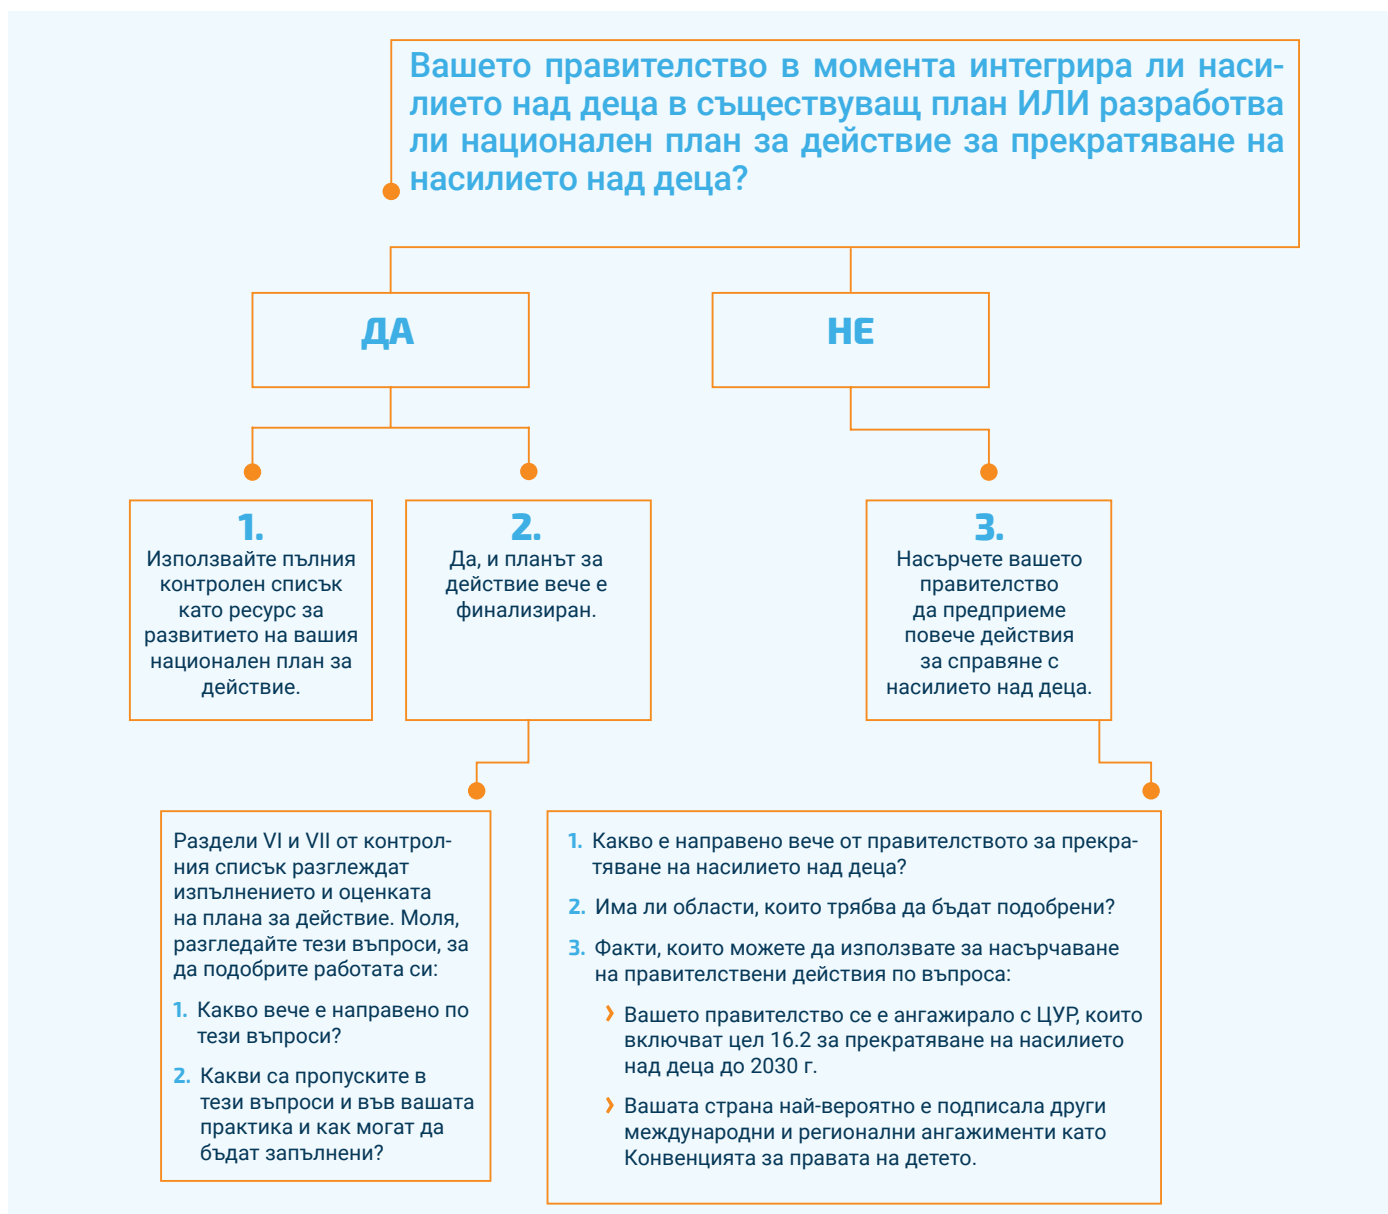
Вашето правителство в момента интегрира ли насилието над деца в съществуващ план ИЛИ разработва ли национален план за действие за прекратяване на насилието над деца?

ДА

НЕ

1.
Използвайте пълния контролен списък като ресурс за развитието на вашия национален план за действие.

2.
Да, и планът за действие вече е финализиран.

3.
Насърчете вашето правителство да предприеме повече действия за справяне с насилието над деца.

Раздели VI и VII от контролния списък разглеждат изпълнението и оценката на плана за действие. Моля, разгледайте тези въпроси, за да подобрите работата си:

1. Какво вече е направено по тези въпроси?

2. Какви са пропуските в тези въпроси и във вашата практика и как могат да бъдат запълнени?

1. Какво е направено вече от правителството за прекратяване на насилието над деца?

2. Има ли области, които трябва да бъдат подобрени?

3. Факти, които можете да използвате за насърчаване на правителствени действия по въпроса:

› Вашето правителство се е ангажирало с ЦУР, които включват цел 16.2 за прекратяване на насилието над деца до 2030 г.

› Вашата страна най-вероятно е подписала други международни и регионални ангажименти като Конвенцията за правата на детето.